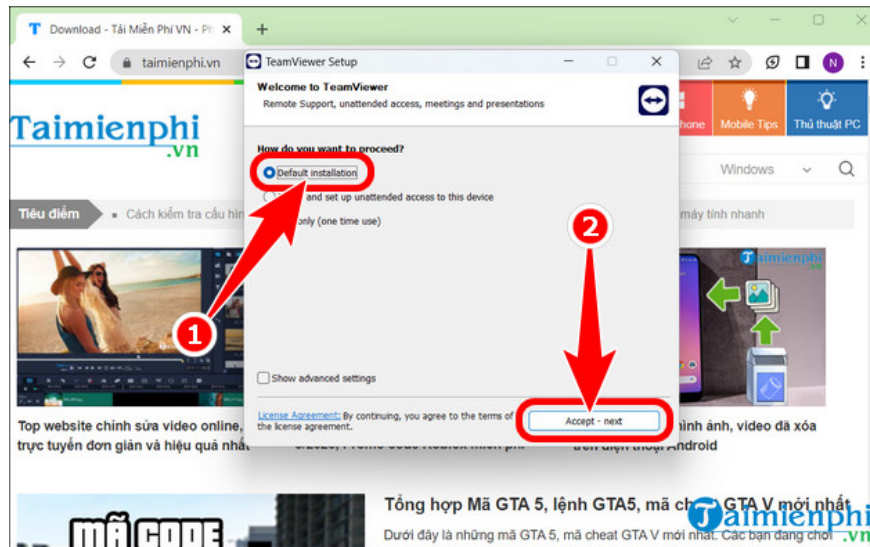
Download - Tải Miễn Phí VN - Ph ×

+

taimienphi.vn

N

Taimienphi.vn

hone Mobile Tips Thủ thuật PC

Windows

Tiêu điểm

Cách kiểm tra cấu hìn

máy tính nhanh

TeamViewer Setup

Welcome to TeamViewer

Remote Support, unattended access, meetings and presentations

How do you want to proceed?

Default installation

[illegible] and set up unattended access to this device

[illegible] only (one time use)

Show advanced settings

License Agreement: By continuing, you agree to the terms of the license agreement.

Accept - next

1

2

Top website chỉnh sửa video online, trực tuyến đơn giản và hiệu quả nhất

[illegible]hình ảnh, video đã xóa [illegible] điện thoại Android

Tổng hợp Mã GTA 5, lệnh GTA5, mã cheat GTA V mới nhất

Dưới đây là những mã GTA 5, mã cheat GTA V mới nhất

MÃ CODE

Taimienphi.vn